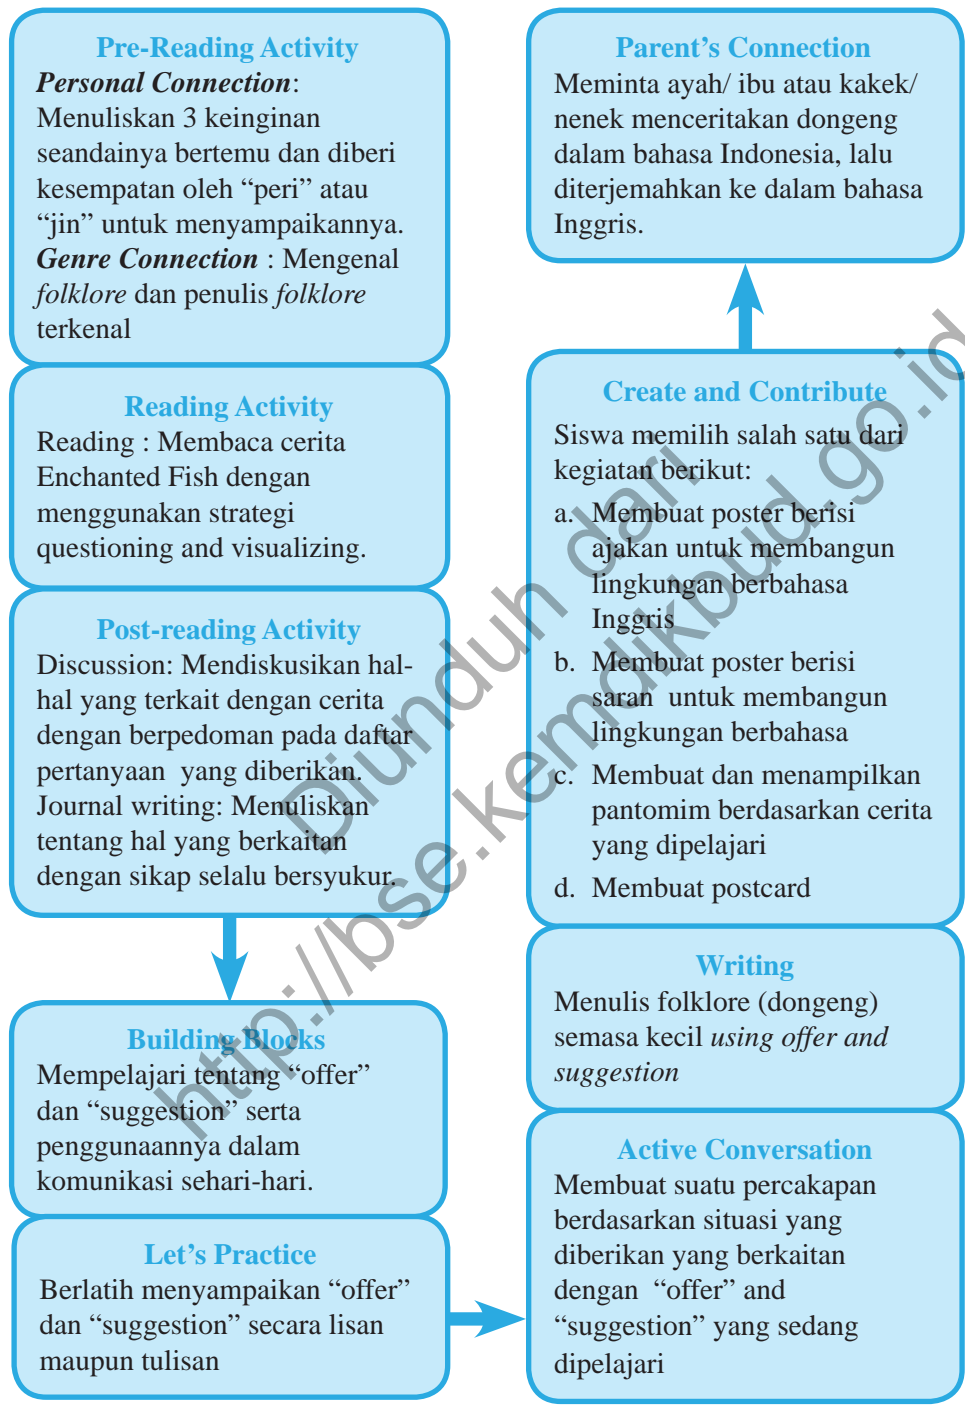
Pre-Reading Activity

*Personal Connection*: Menuliskan 3 keinginan seandainya bertemu dan diberi kesempatan oleh “peri” atau “jin” untuk menyampaikannya.

*Genre Connection* : Mengenal *folklore* dan penulis *folklore* terkenal

Reading Activity

Reading : Membaca cerita Enchanted Fish dengan menggunakan strategi questioning and visualizing.

Post-reading Activity

Discussion: Mendiskusikan hal-hal yang terkait dengan cerita dengan berpedoman pada daftar pertanyaan yang diberikan.

Journal writing: Menuliskan tentang hal yang berkaitan dengan sikap selalu bersyukur.

Building Blocks

Mempelajari tentang “offer” dan “suggestion” serta penggunaannya dalam komunikasi sehari-hari.

Let’s Practice

Berlatih menyampaikan “offer” dan “suggestion” secara lisan maupun tulisan

Parent’s Connection

Meminta ayah/ ibu atau kakek/ nenek menceritakan dongeng dalam bahasa Indonesia, lalu diterjemahkan ke dalam bahasa Inggris.

Create and Contribute

Siswa memilih salah satu dari kegiatan berikut:

a. Membuat poster berisi ajakan untuk membangun lingkungan berbahasa Inggris

b. Membuat poster berisi saran untuk membangun lingkungan berbahasa

c. Membuat dan menampilkan pantomim berdasarkan cerita yang dipelajari

d. Membuat postcard

Writing

Menulis folklore (dongeng) semasa kecil *using offer and suggestion*

Active Conversation

Membuat suatu percakapan berdasarkan situasi yang diberikan yang berkaitan dengan “offer” and “suggestion” yang sedang dipelajari

Diunduh dari http://bse.kemdikbud.go.id